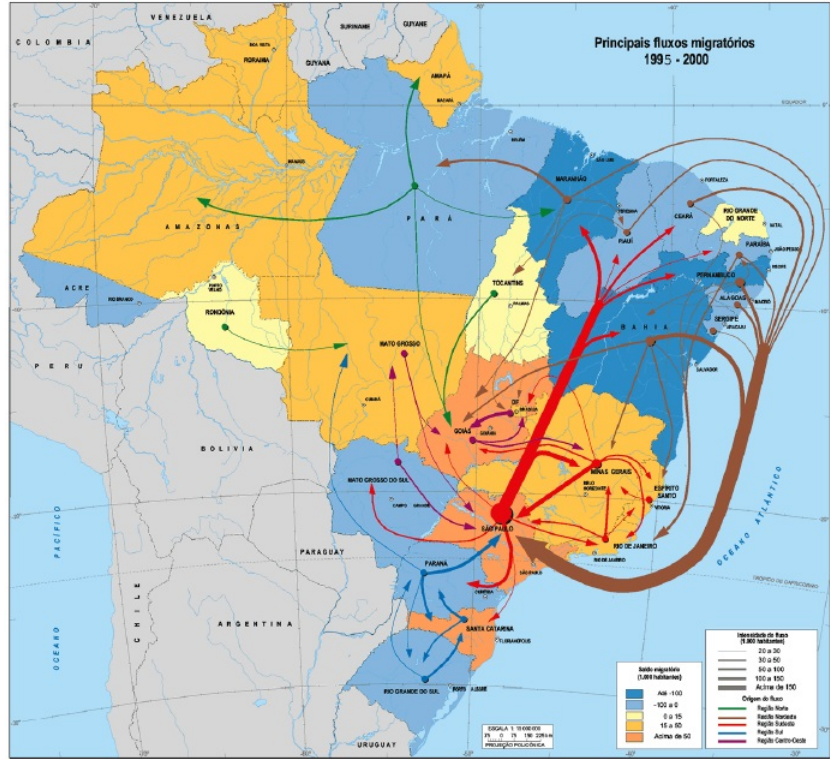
Principais fluxos migratórios
1995 - 2000

VENEZUELA
COLOMBIA
SURINAME
GUYANE
GUYANA
RORAIMA
BOA VISTA
AMAPÁ
MACAPÁ
EQUADOR
BELÉM
MANAUS
AMAZONAS
PARÁ
MARANHÃO
SÃO LUÍS
FORTALEZA
CEARÁ
TERESINA
PIAUÍ
RIO GRANDE DO NORTE
NATAL
PARAÍBA
JOÃO PESSOA
PERNAMBUCO
RECIFE
ALAGOAS
MACEIÓ
SERGIPE
ARACAJU
TOCANTINS
PALMAS
BAHIA
SALVADOR
ACRE
RIO BRANCO
PORTO VELHO
RONDÔNIA
MATO GROSSO
CUIABÁ
PERU
DF
GOIÁS
GOIÂNIA
BOLIVIA
MINAS GERAIS
BELO HORIZONTE
ESPÍRITO SANTO
VITÓRIA
MATO GROSSO DO SUL
CAMPO GRANDE
SÃO PAULO
RIO DE JANEIRO
PARAGUAY
PARANÁ
CURITIBA
SANTA CATARINA
FLORIANÓPOLIS
ARGENTINA
CHILE
RIO GRANDE DO SUL
PORTO ALEGRE
URUGUAY
OCEANO PACÍFICO
OCEANO ATLÂNTICO
TRÓPICO DE CAPRICÓRNIO

Saldo migratório (1.000 habitantes)
Até -100
-100 a 0
0 a 15
15 a 50
Acima de 50

Intensidade do fluxo (1.000 habitantes)
20 a 30
30 a 50
50 a 100
100 a 150
Acima de 150

Origem do fluxo
Região Norte
Região Nordeste
Região Sudeste
Região Sul
Região Centro-Oeste

ESCALA 1: 15 000 000
0 75 150 225 km
PROJEÇÃO POLICÔNICA